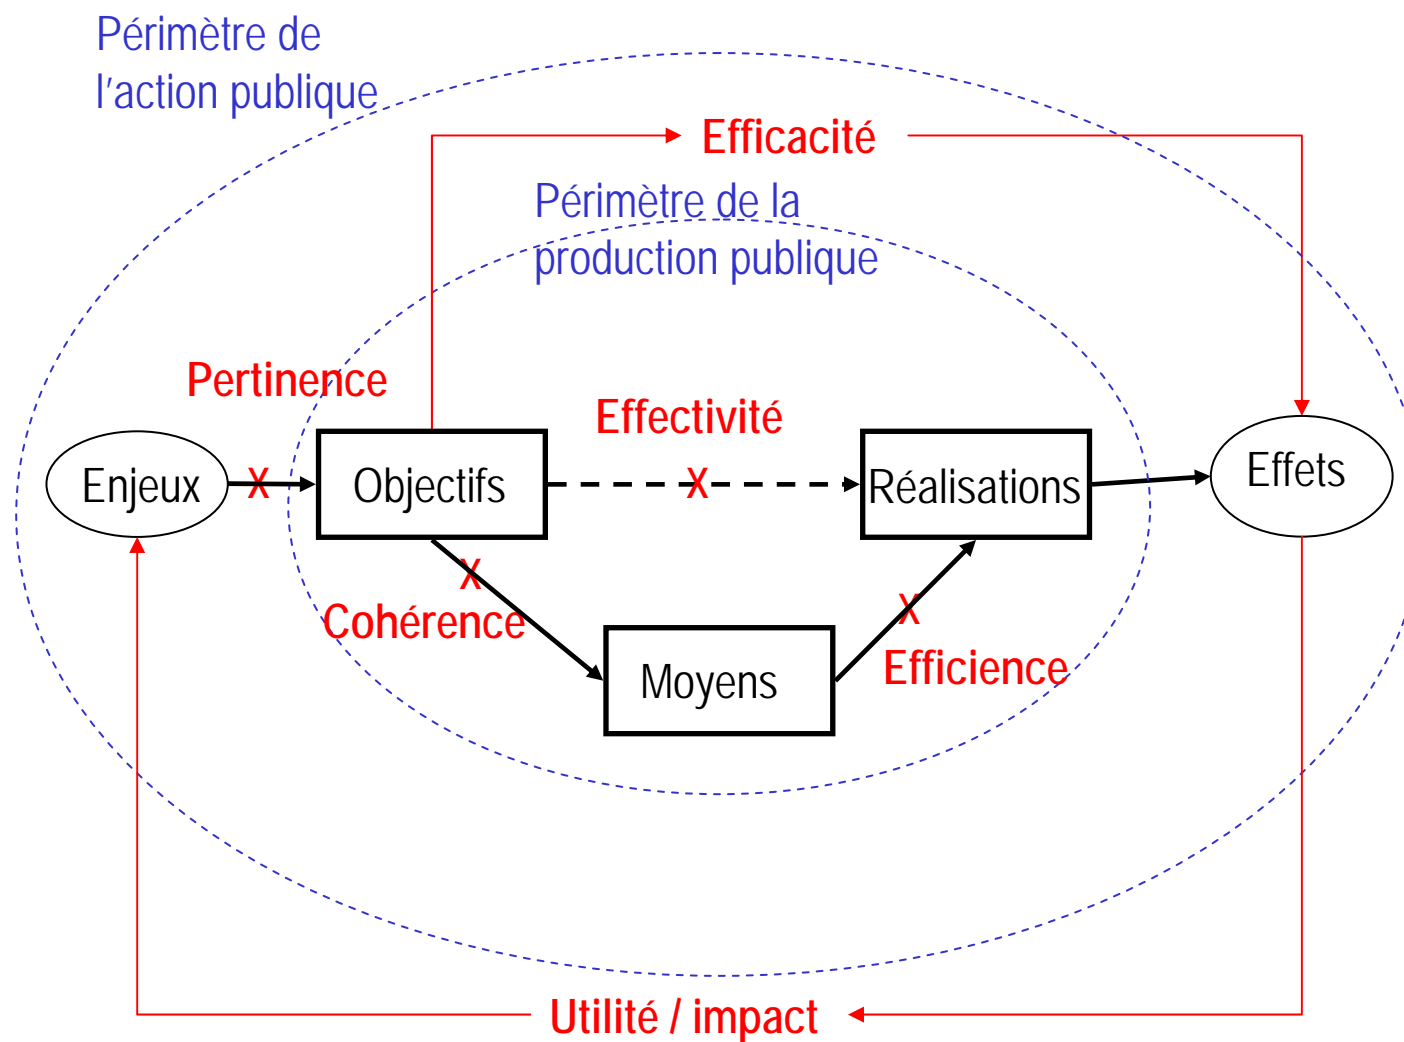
Périmètre de l'action publique

Efficacité

Périmètre de la production publique

Pertinence

Effectivité

Enjeux

X

Objectifs

X

Réalisations

Effets

X

Cohérence

X

Moyens

Efficience

Utilité / impact